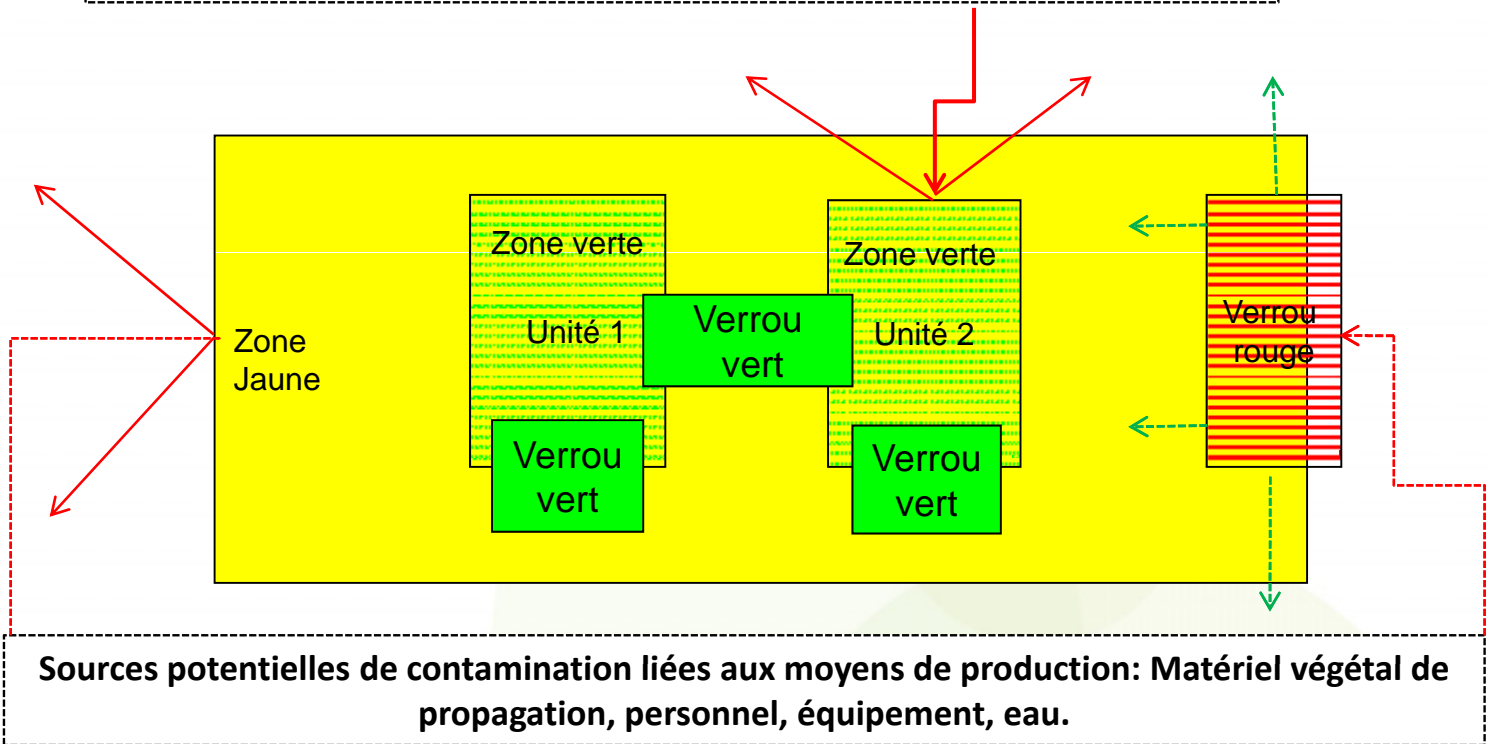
Zone verte

Unité 1

Verrou vert

Zone verte

Unité 2

Verrou rouge

Zone Jaune

Verrou vert

Verrou vert

Sources potentielles de contamination liées aux moyens de production: Matériel végétal de propagation, personnel, équipement, eau.